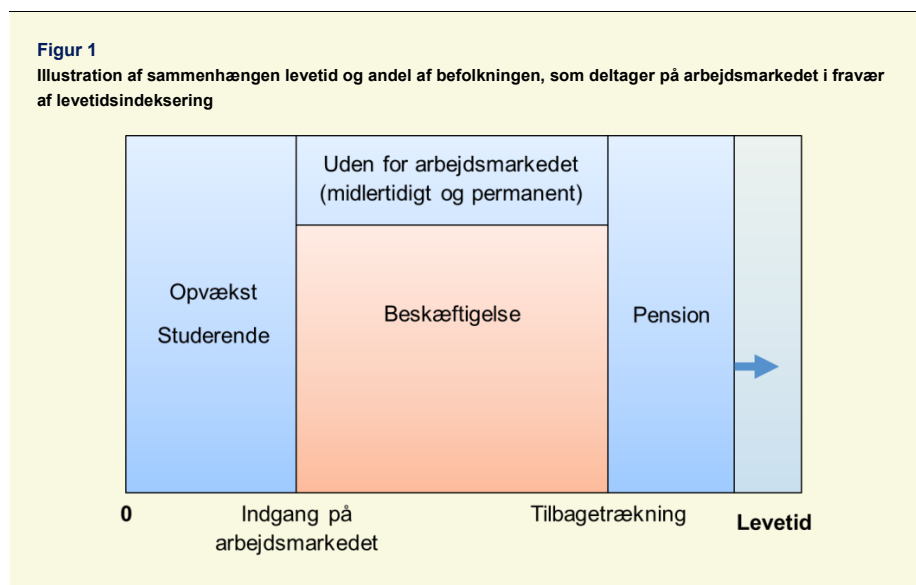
Figur 1

Illustration af sammenhængen levetid og andel af befolkningen, som deltager på arbejdsmarkedet i fravær af levetidsindeksering

Uden for arbejdsmarkedet (midlertidigt og permanent)

Opvækst

Studerende

Beskæftigelse

Pension

0

Indgang på arbejdsmarkedet

Tilbagetrækning

Levetid